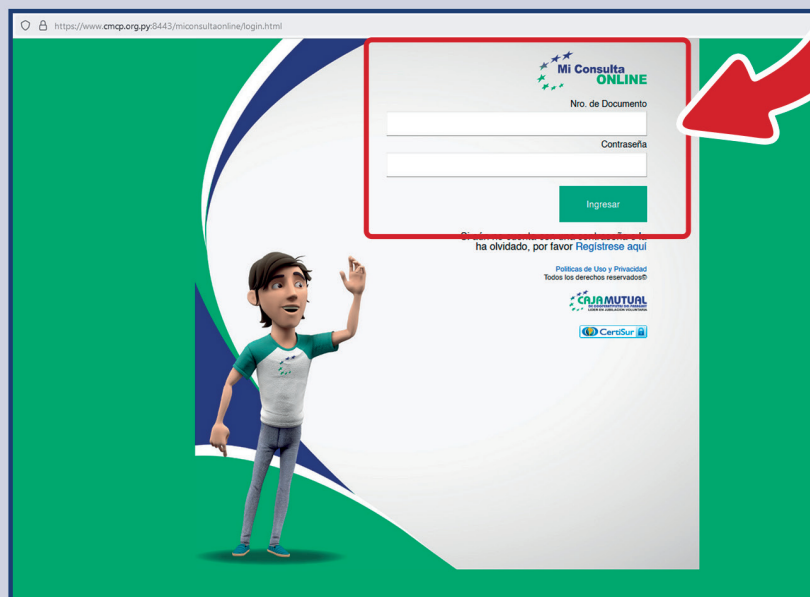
https://www.cmcp.org.py:8443/miconsultaonline/login.html

Mi Consulta ONLINE

Nro. de Documento

Contraseña

Ingresar

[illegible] ha olvidado, por favor Regístrese aquí

Politicas de Uso y Privacidad
Todos los derechos reservados©

CAJAMUTUAL
DE COOPERATIVISTAS DEL PARAGUAY
LIDER EN JUBILACION VOLUNTARIA

CertiSur